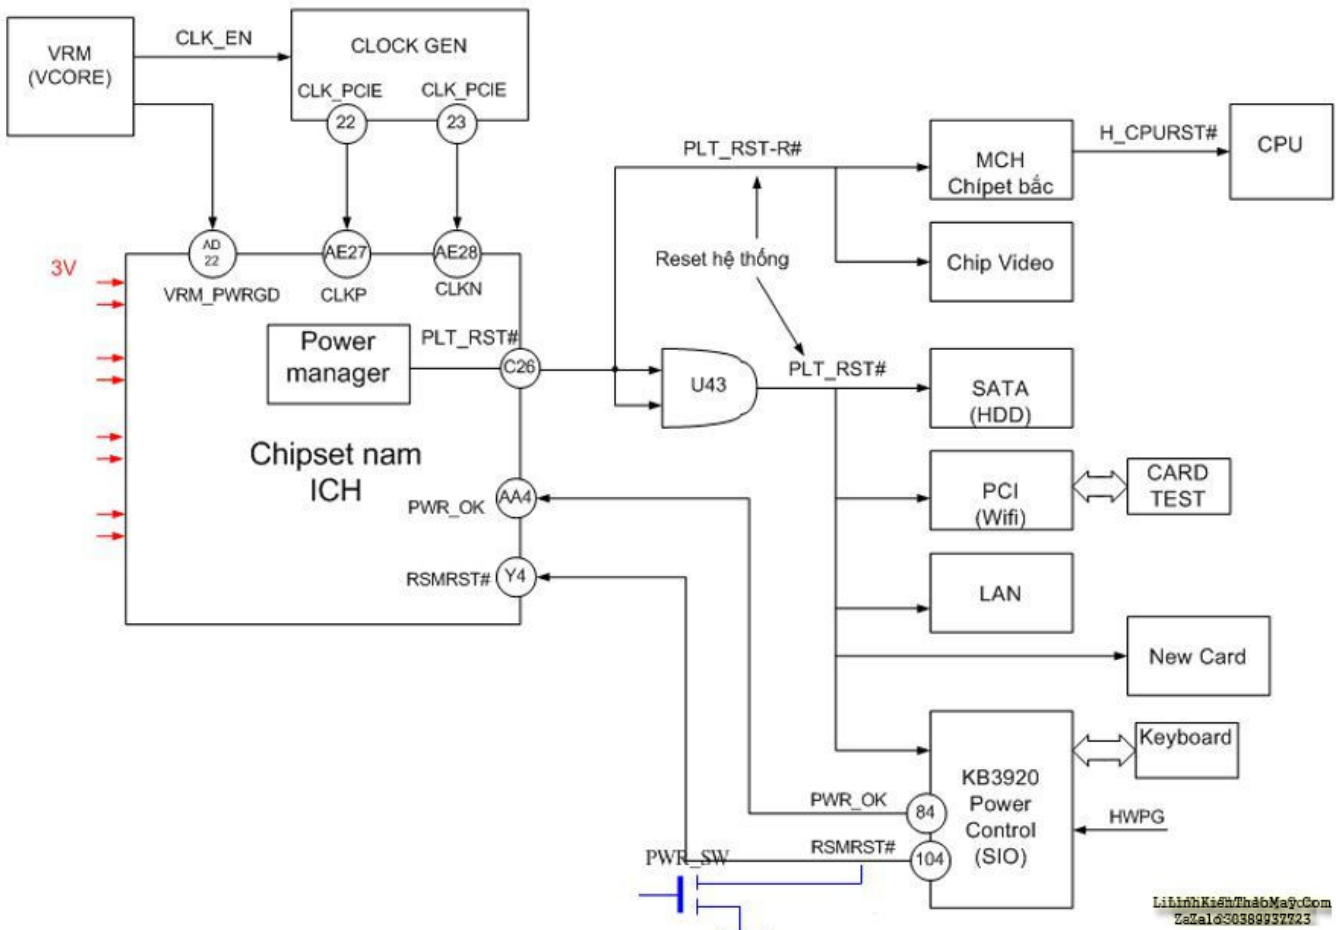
VRM (VCORE)

CLK_EN

CLOCK GEN

CLK_PCIE

CLK_PCIE

22

23

PLT_RST-R#

MCH Chípet bắc

H_CPURST#

CPU

Chip Video

Reset hệ thống

3V

AD 22

AE27

AE28

VRM_PWRGD

CLKP

CLKN

Power manager

PLT_RST#

C26

U43

PLT_RST#

SATA (HDD)

Chipset nam ICH

PCI (Wifi)

CARD TEST

PWR_OK

AA4

RSMRST#

Y4

LAN

New Card

KB3920 Power Control (SIO)

Keyboard

PWR_OK

84

HWPG

PWR_SW

RSMRST#

104

LiLinhKienThaoMayCom ZaZalo 0389937723